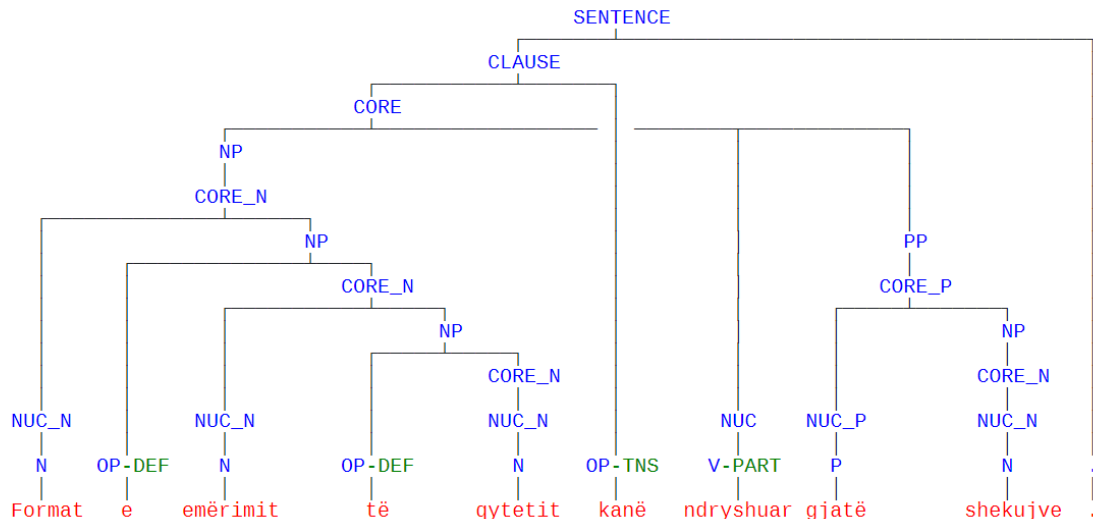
SENTENCE
CLAUSE
CORE
NP
CORE_N
NP
CORE_N
NP
CORE_N
NUC_N
N
Format
OP-DEF
e
NUC_N
N
emërimit
OP-DEF
të
NUC_N
N
qytetit
OP-TNS
kanë
NUC
V-PART
ndryshuar
PP
CORE_P
NUC_P
P
gjatë
NP
CORE_N
NUC_N
N
shekujve
.
.